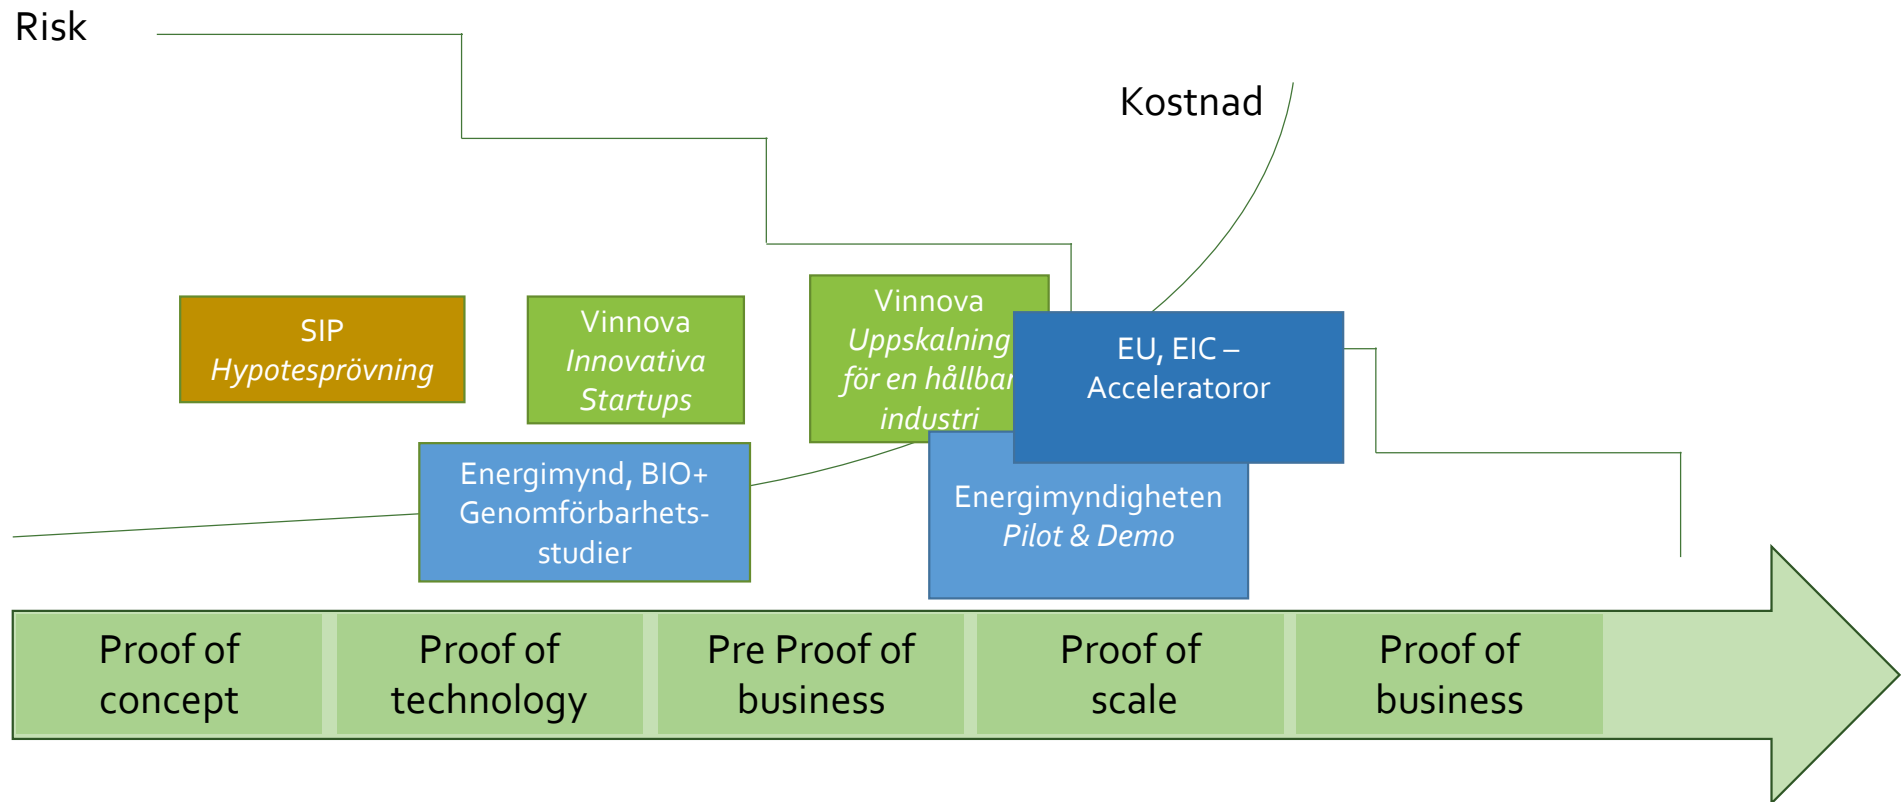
Risk

Kostnad

SIP
*Hypotesprövning*

Vinnova
*Innovativa Startups*

Vinnova
*Uppskalning för en hållbar industri*

EU, EIC – Acceleratoror

Energimynd, BIO+
Genomförbarhetsstudier

Energimyndigheten
*Pilot & Demo*

Proof of concept

Proof of technology

Pre Proof of business

Proof of scale

Proof of business